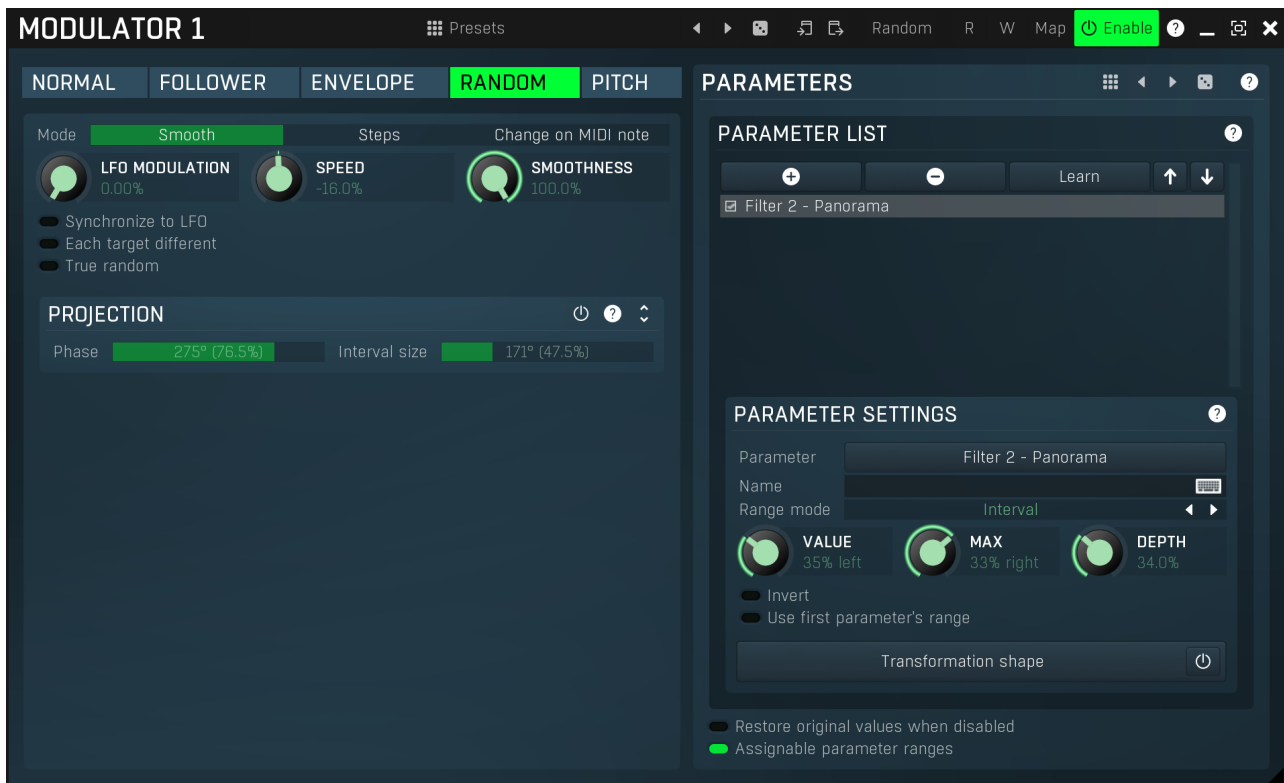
MODULATOR 1

Presets

Random R W Map Enable

NORMAL FOLLOWER ENVELOPE RANDOM PITCH

Mode Smooth Steps Change on MIDI note

LFO MODULATION 0.00%

SPEED -16.0%

SMOOTHNESS 100.0%

Synchronize to LFO
Each target different
True random

PROJECTION

Phase 275° (76.5%) Interval size 171° (47.5%)

PARAMETERS

PARAMETER LIST

Learn

Filter 2 - Panorama

PARAMETER SETTINGS

Parameter Filter 2 - Panorama
Name
Range mode Interval

VALUE 35% left

MAX 33% right

DEPTH 34.0%

Invert
Use first parameter's range

Transformation shape

Restore original values when disabled
Assignable parameter ranges